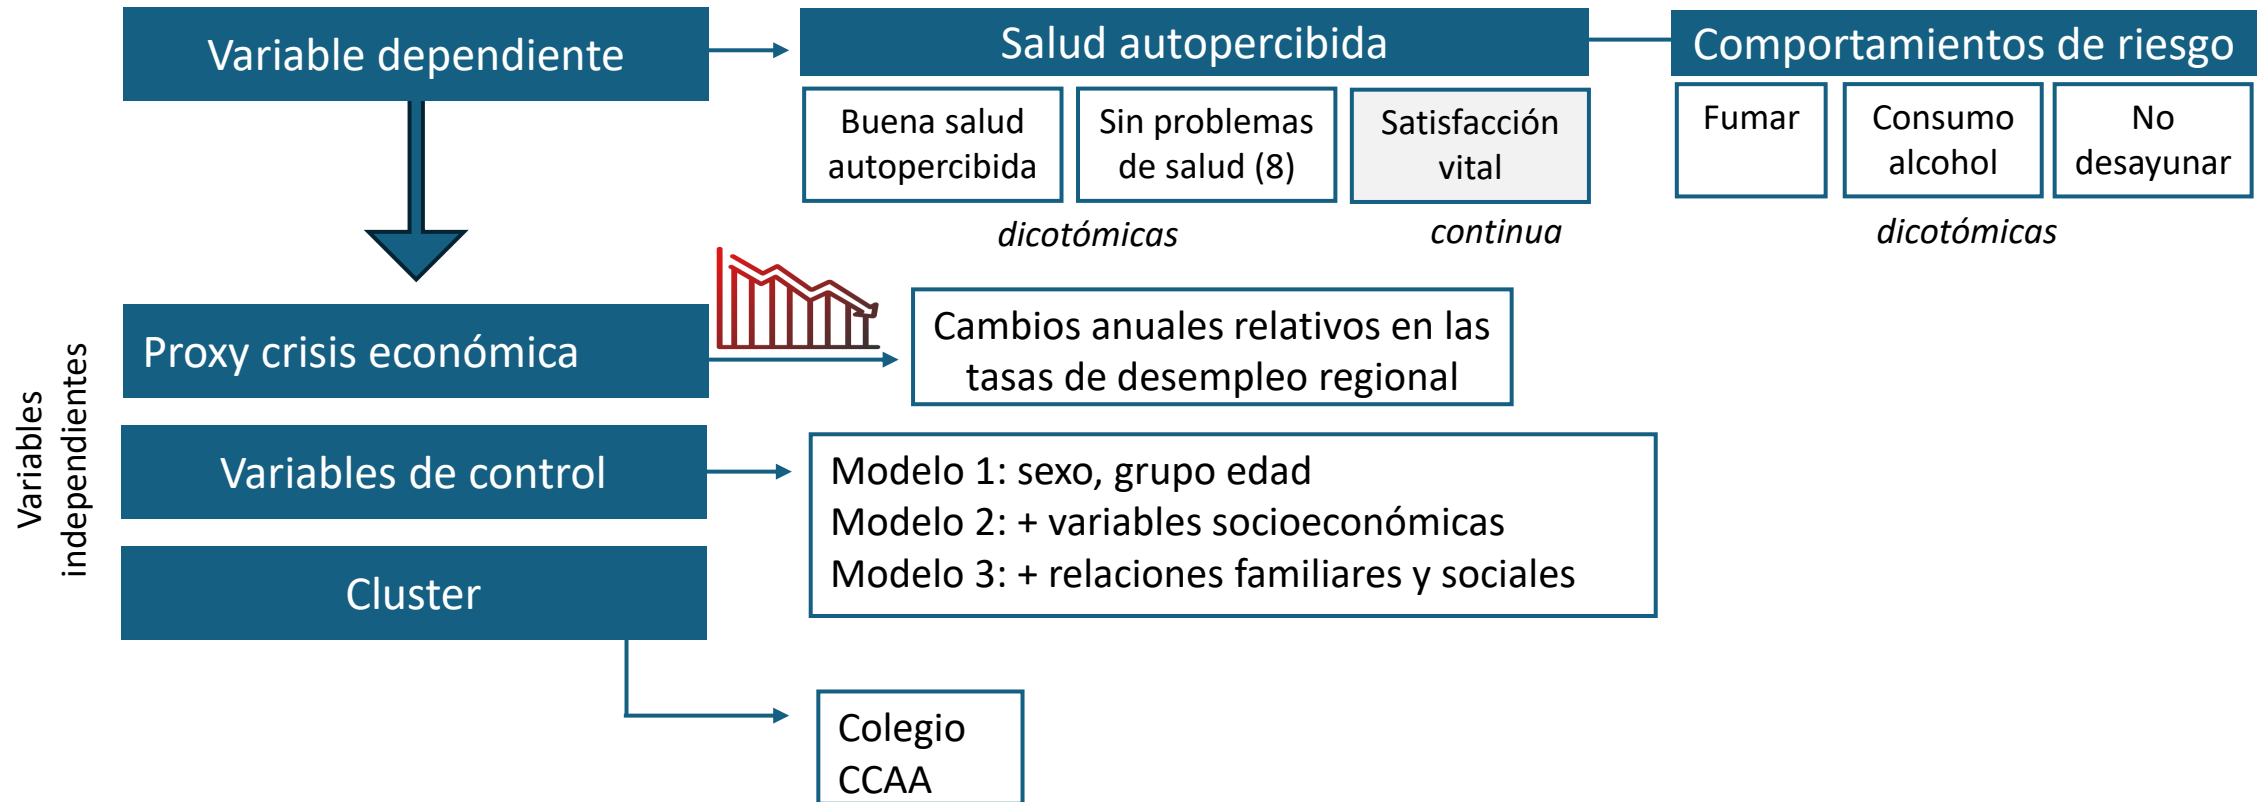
Variable dependiente

Salud autopercibida

Comportamientos de riesgo

Buena salud autopercibida

Sin problemas de salud (8)

Satisfacción vital

Fumar

Consumo alcohol

No desayunar

dicotómicas

continua

dicotómicas

Variables independientes

Proxy crisis económica

Cambios anuales relativos en las tasas de desempleo regional

Variables de control

Modelo 1: sexo, grupo edad
Modelo 2: + variables socioeconómicas
Modelo 3: + relaciones familiares y sociales

Cluster

Colegio
CCAA